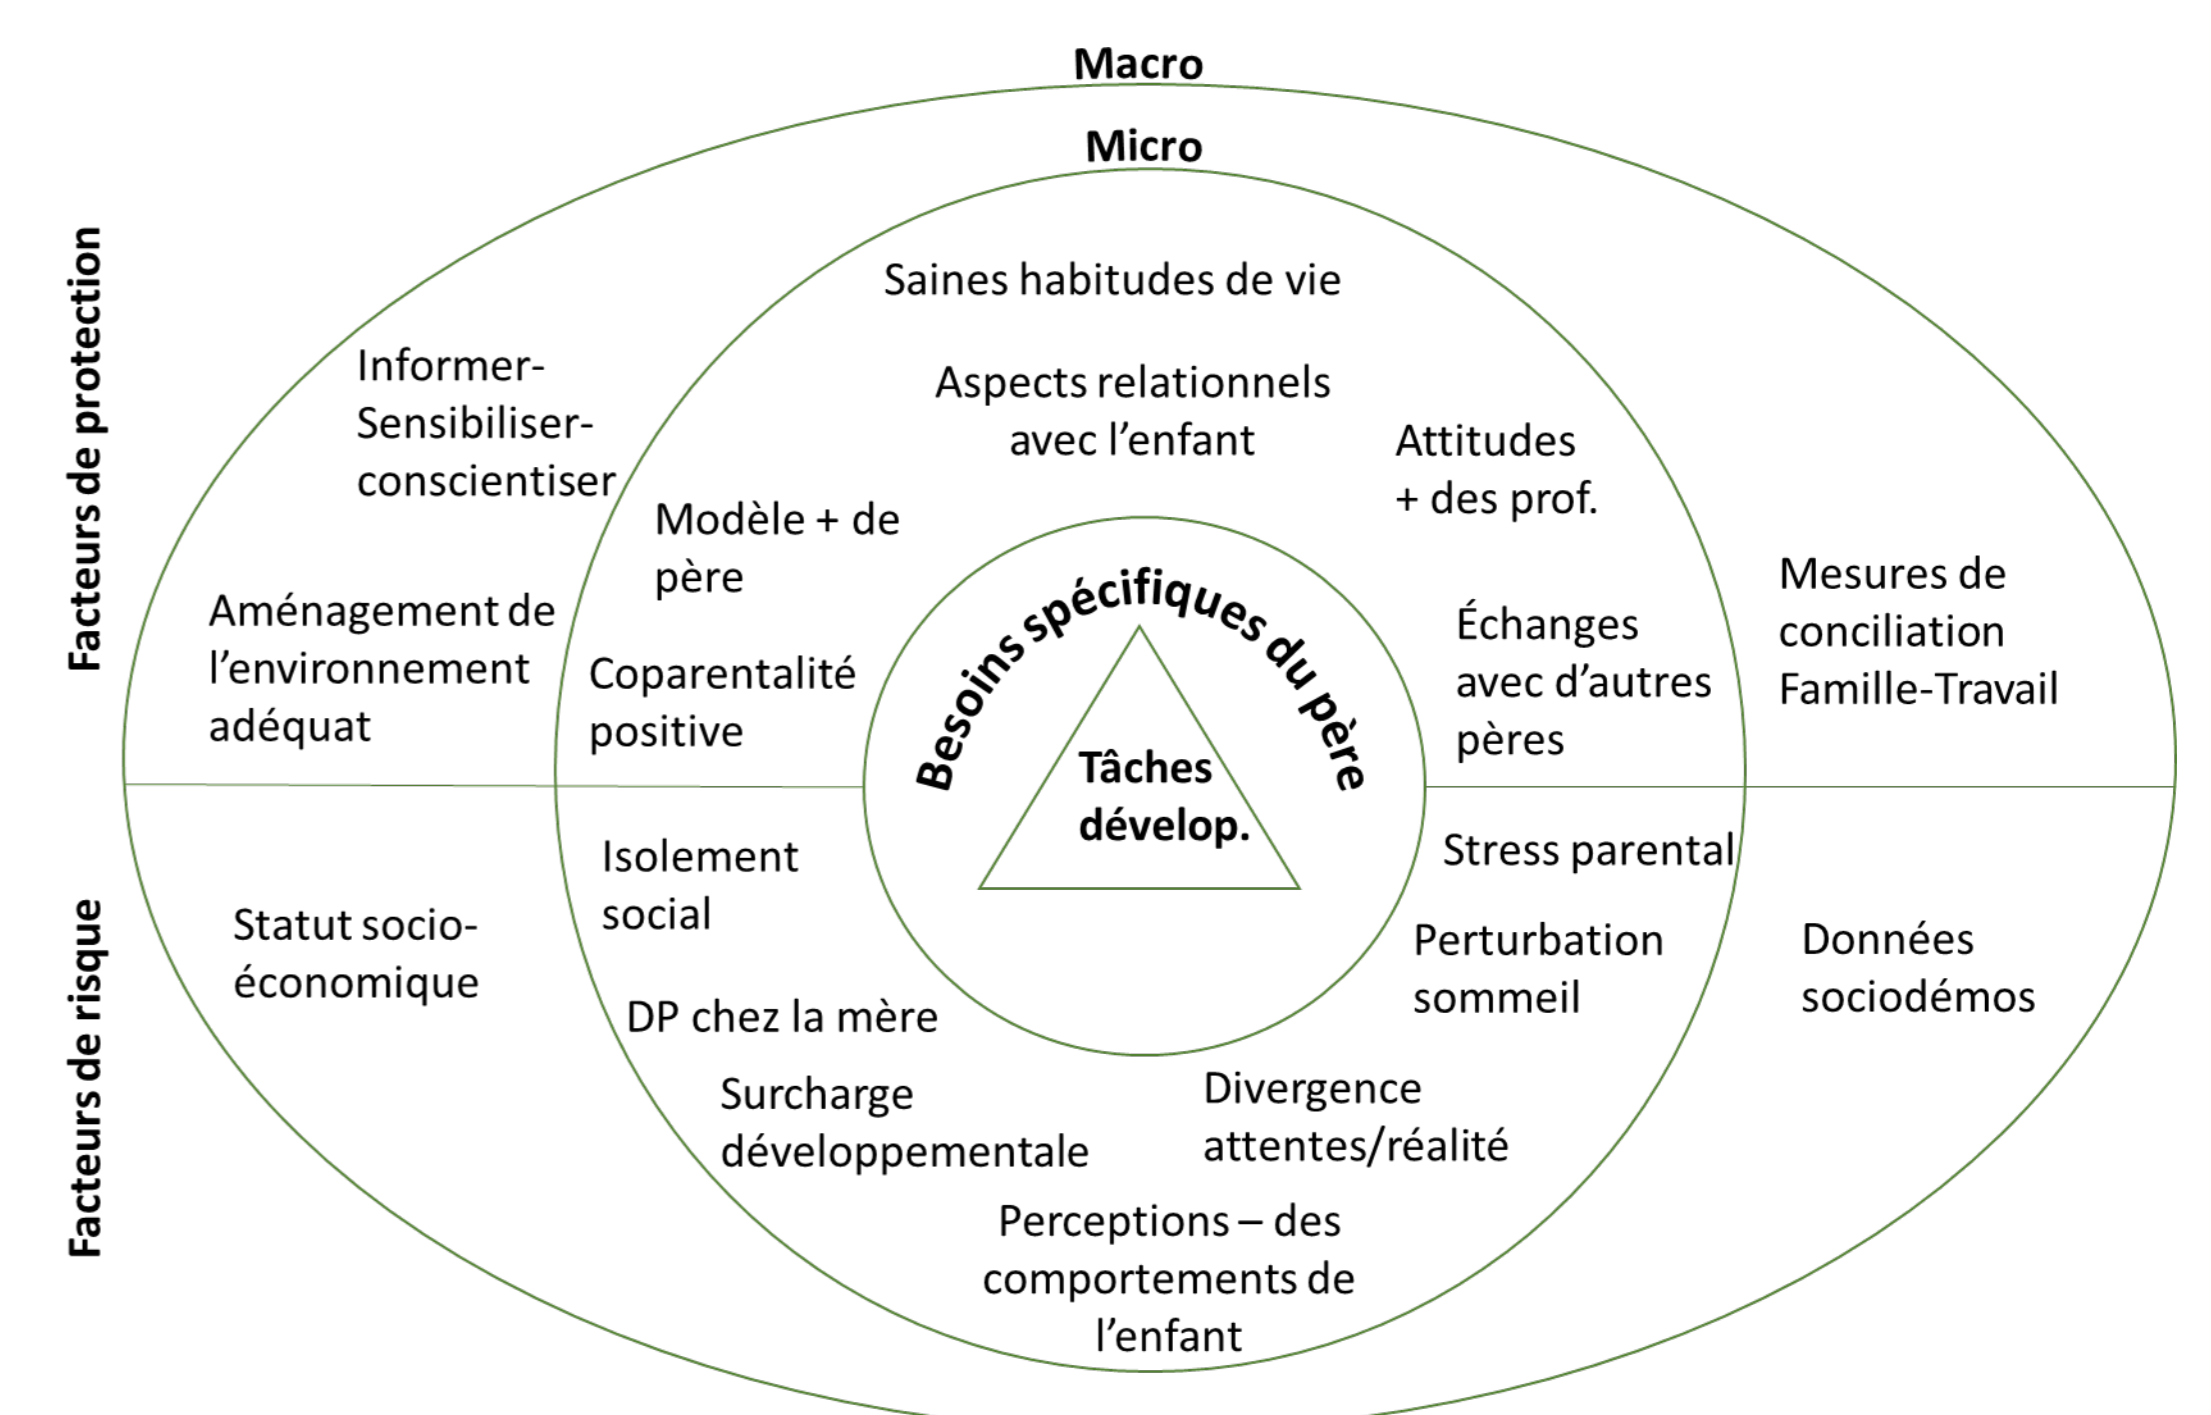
Macro

Micro

Facteurs de protection

Facteurs de risque

Saines habitudes de vie

Informer-Sensibiliser-conscientiser

Aspects relationnels avec l'enfant

Attitudes + des prof.

Modèle + de père

Aménagement de l'environnement adéquat

Coparentalité positive

Besoins spécifiques du père

Tâches develop.

Échanges avec d'autres pères

Mesures de conciliation Famille-Travail

Isolement social

Stress parental

Statut socio-économique

Perturbation sommeil

Données sociodémos

DP chez la mère

Surcharge développementale

Divergence attentes/réalité

Perceptions – des comportements de l'enfant